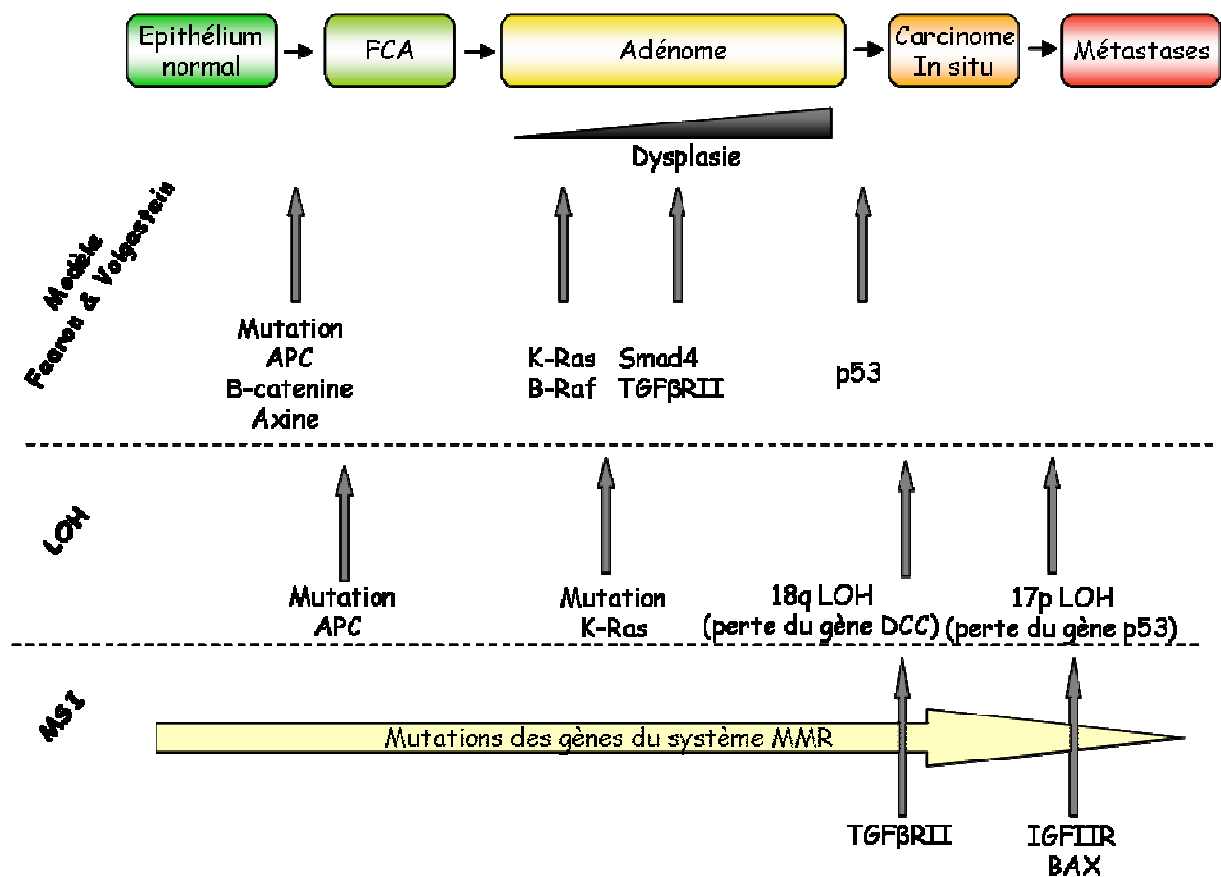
Epithélium normal → FCA → Adénome → Carcinome In situ → Métastases

Dysplasie

Modèle Fearon & Volgestein

Mutation APC B-catenine Axine

K-Ras B-Raf

Smad4 TGFβRII

p53

LOH

Mutation APC

Mutation K-Ras

18q LOH (perte du gène DCC)

17p LOH (perte du gène p53)

MSI

Mutations des gènes du système MMR

TGFβRII

IGFIIR BAX